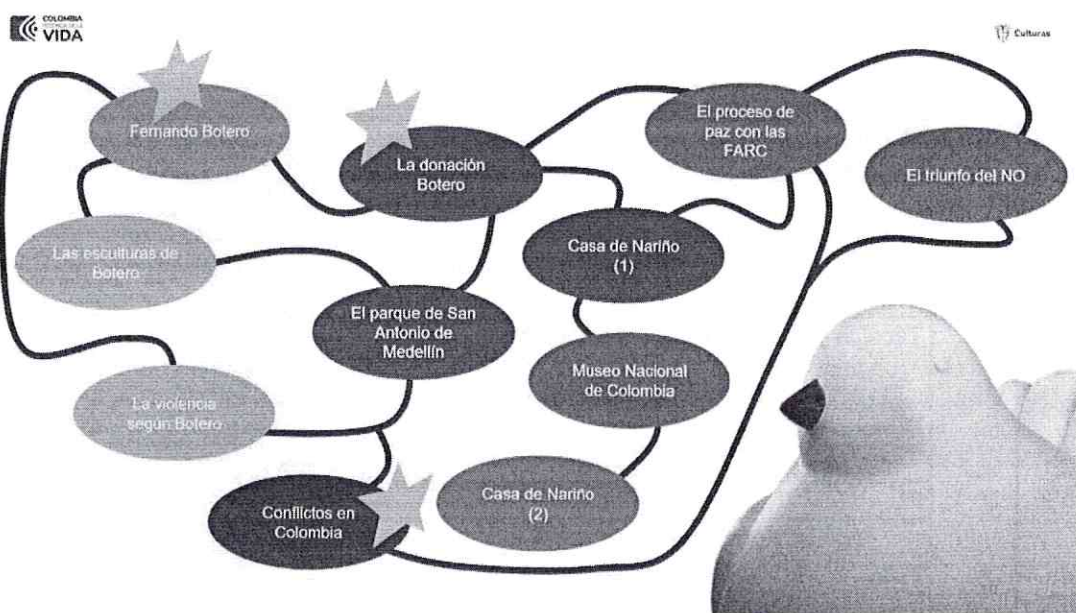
COLOMBIA POTENCIA DE LA VIDA

Culturas

Fernando Botero

La donación Botero

El proceso de paz con las FARC

El triunfo del NO

Las esculturas de Botero

Casa de Nariño (1)

El parque de San Antonio de Medellín

Museo Nacional de Colombia

La violencia según Botero

Casa de Nariño (2)

Conflictos en Colombia